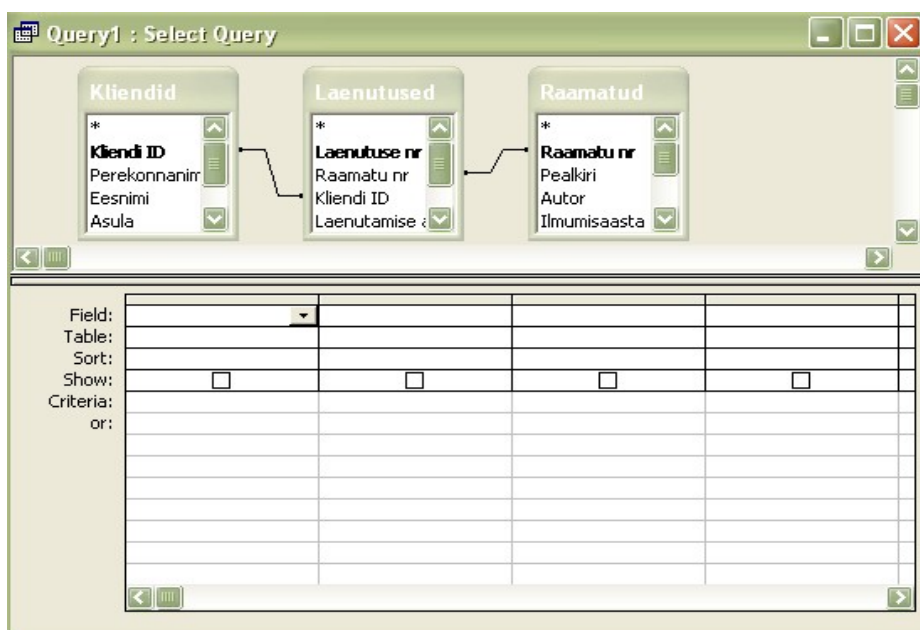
Query1 : Select Query

Kliendid
*
Kliendi ID
Perekonnanim
Eesnimi
Asula

Laenutused
*
Laenutuse nr
Raamatu nr
Kliendi ID
Laenutamise a

Raamatud
*
Raamatu nr
Pealkiri
Autor
Ilmumisaasta

Field:
Table:
Sort:
Show:
Criteria:
or: